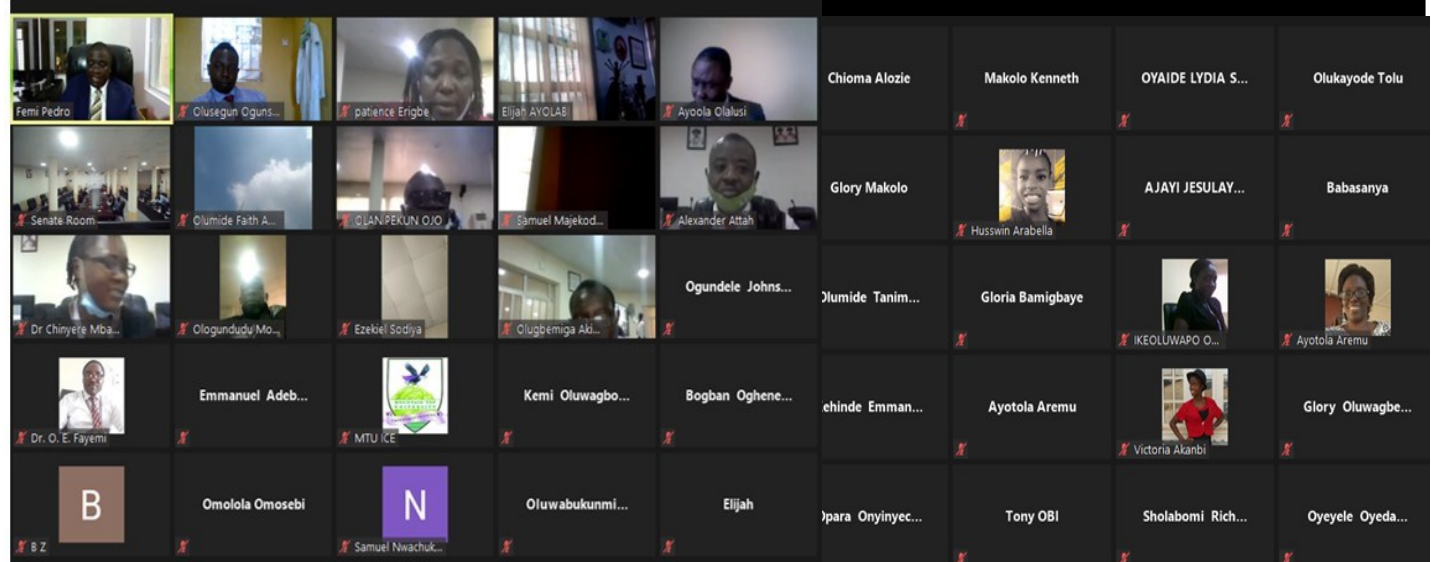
Femi Pedro
Olusegun Oguns...
patience Erigbe
Elijah AYOLAB
Ayoola Olalusi
Senate Room
Olumide Faith A...
OLANIPEKUN OJO
Samuel Majekod...
Alexander Attah
Dr Chinyere Mba...
Ologundudu Mo...
Ezekiel Sodiya
Olugbemiga Aki...
Ogundele Johns...
Dr. O. E. Fayemi
Emmanuel Adeb...
MTU ICE
Kemi Oluwagbo...
Bogban Oghene...
B
B Z
Omolola Omosebi
N
Samuel Nwachuk...
Oluwabukunmi...
Elijah

Chioma Alozie
Makolo Kenneth
OYAIDE LYDIA S...
Olukayode Tolu
Glory Makolo
Husswin Arabella
AJAYI JESULAY...
Babasanya
Olumide Tanim...
Gloria Bamigbaye
IKEOLUWAPO O...
Ayotola Aremu
ehinde Emman...
Ayotola Aremu
Victoria Akanbi
Glory Oluwagbe...
Opara Onyinyec...
Tony OBI
Sholabomi Rich...
Oyeyele Oyeda...